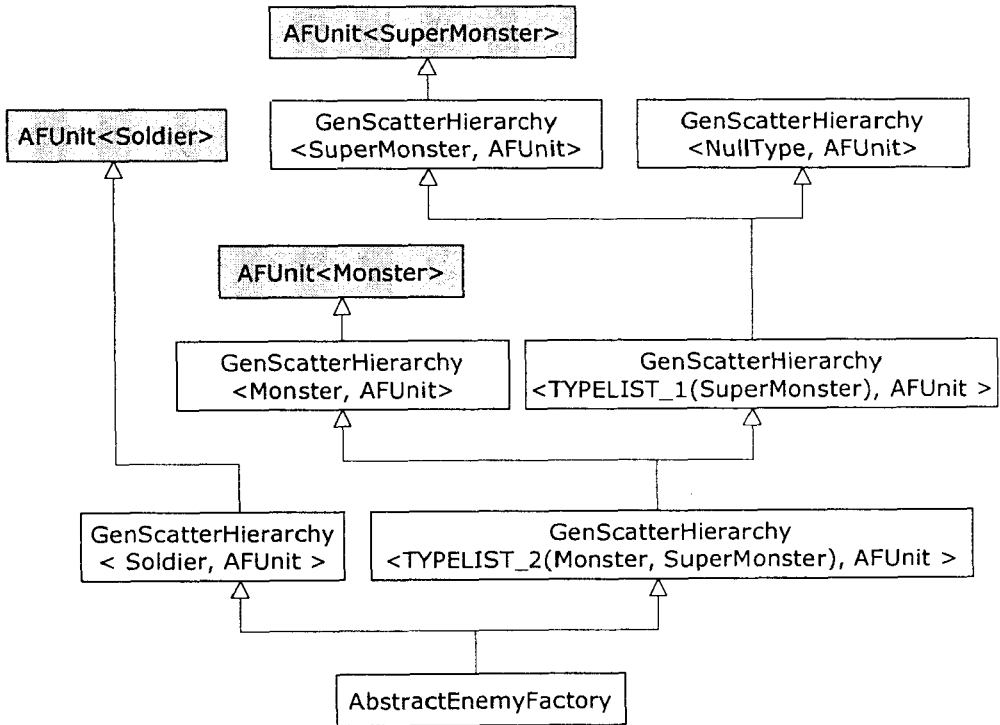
AFUnit<SuperMonster>

AFUnit<Soldier>

GenScatterHierarchy <SuperMonster, AFUnit>

GenScatterHierarchy <NullType, AFUnit>

AFUnit<Monster>

GenScatterHierarchy <Monster, AFUnit>

GenScatterHierarchy <TYPELIST_1(SuperMonster), AFUnit >

GenScatterHierarchy < Soldier, AFUnit >

GenScatterHierarchy <TYPELIST_2(Monster, SuperMonster), AFUnit >

AbstractEnemyFactory